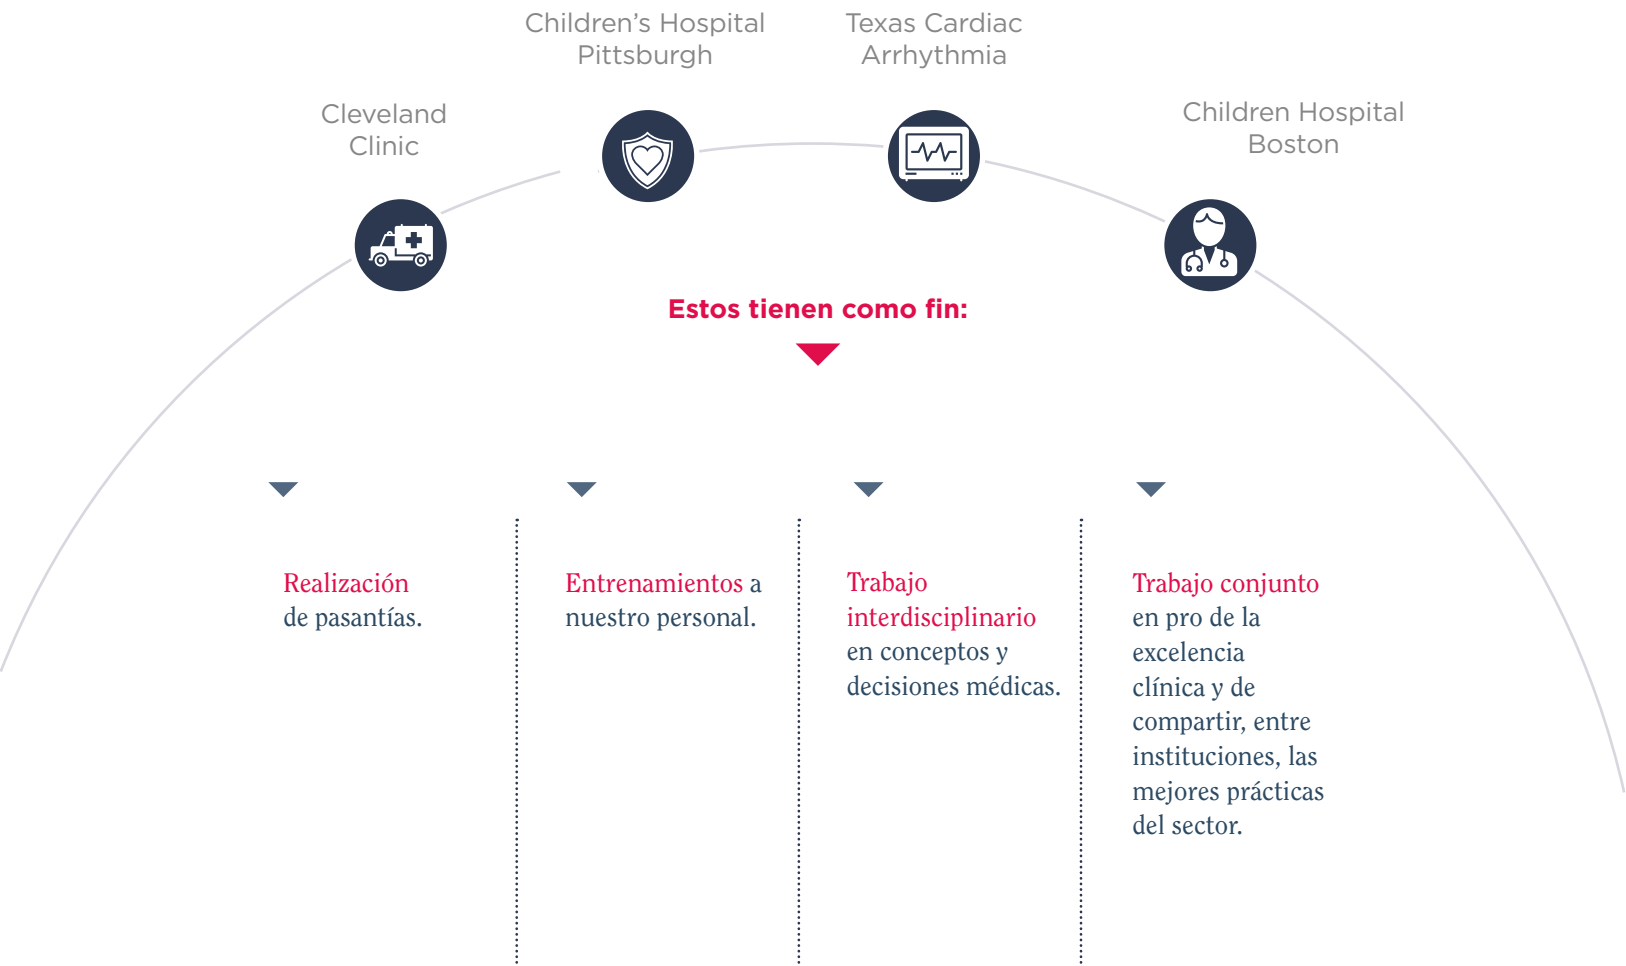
Children’s Hospital Pittsburgh

Texas Cardiac Arrhythmia

Cleveland Clinic

Children Hospital Boston

Estos tienen como fin:

Realización de pasantías.

Entrenamientos a nuestro personal.

Trabajo interdisciplinario en conceptos y decisiones médicas.

Trabajo conjunto en pro de la excelencia clínica y de compartir, entre instituciones, las mejores prácticas del sector.